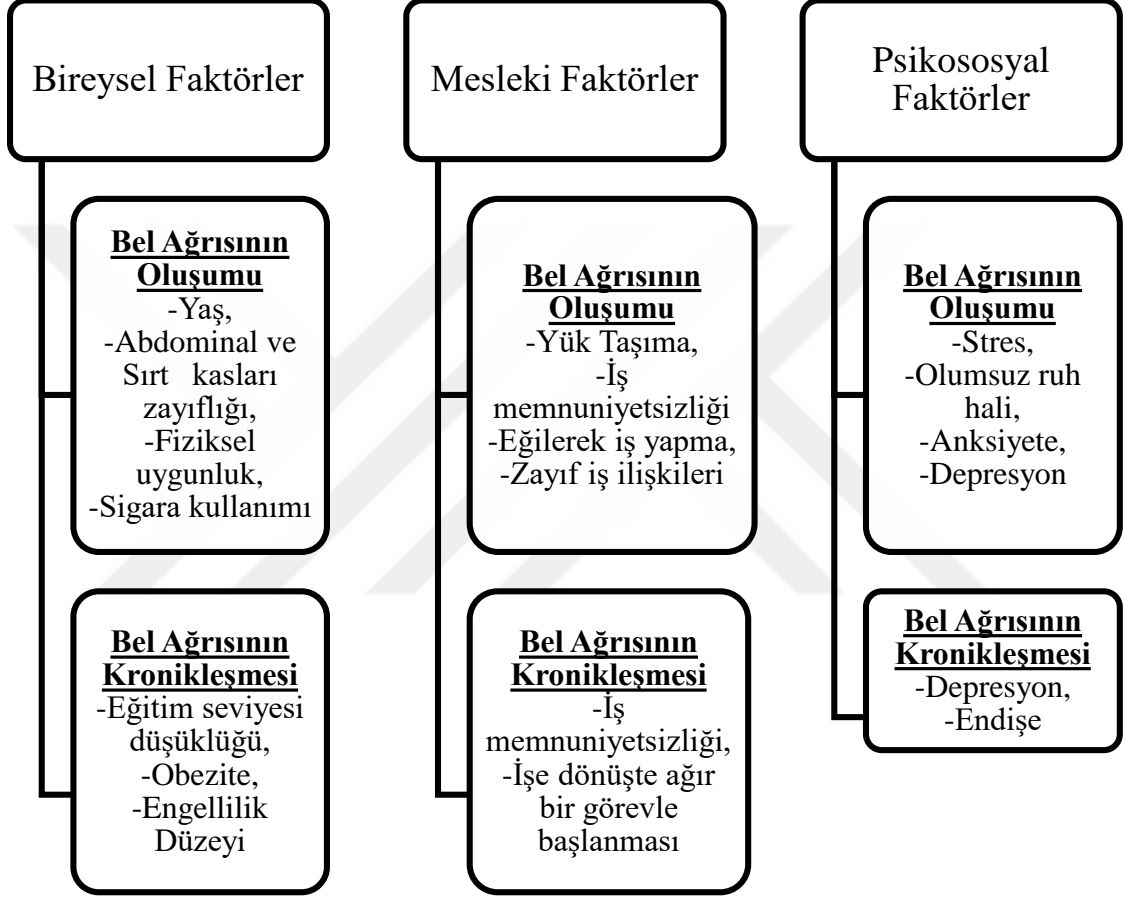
Bireysel Faktörler

Bel Ağrısının Oluşumu
-Yaş,
-Abdominal ve Sırt kasları zayıflığı,
-Fiziksel uygunluk,
-Sigara kullanımı

Bel Ağrısının Kronikleşmesi
-Eğitim seviyesi düşüklüğü,
-Obezite,
-Engellilik Düzeyi

Mesleki Faktörler

Bel Ağrısının Oluşumu
-Yük Taşıma,
-İş memnuniyetsizliği
-Eğilerek iş yapma,
-Zayıf iş ilişkileri

Bel Ağrısının Kronikleşmesi
-İş memnuniyetsizliği,
-İşe dönüşte ağır bir görevle başlanması

Psikososyal Faktörler

Bel Ağrısının Oluşumu
-Stres,
-Olumsuz ruh hali,
-Anksiyete,
-Depresyon

Bel Ağrısının Kronikleşmesi
-Depresyon,
-Endişe